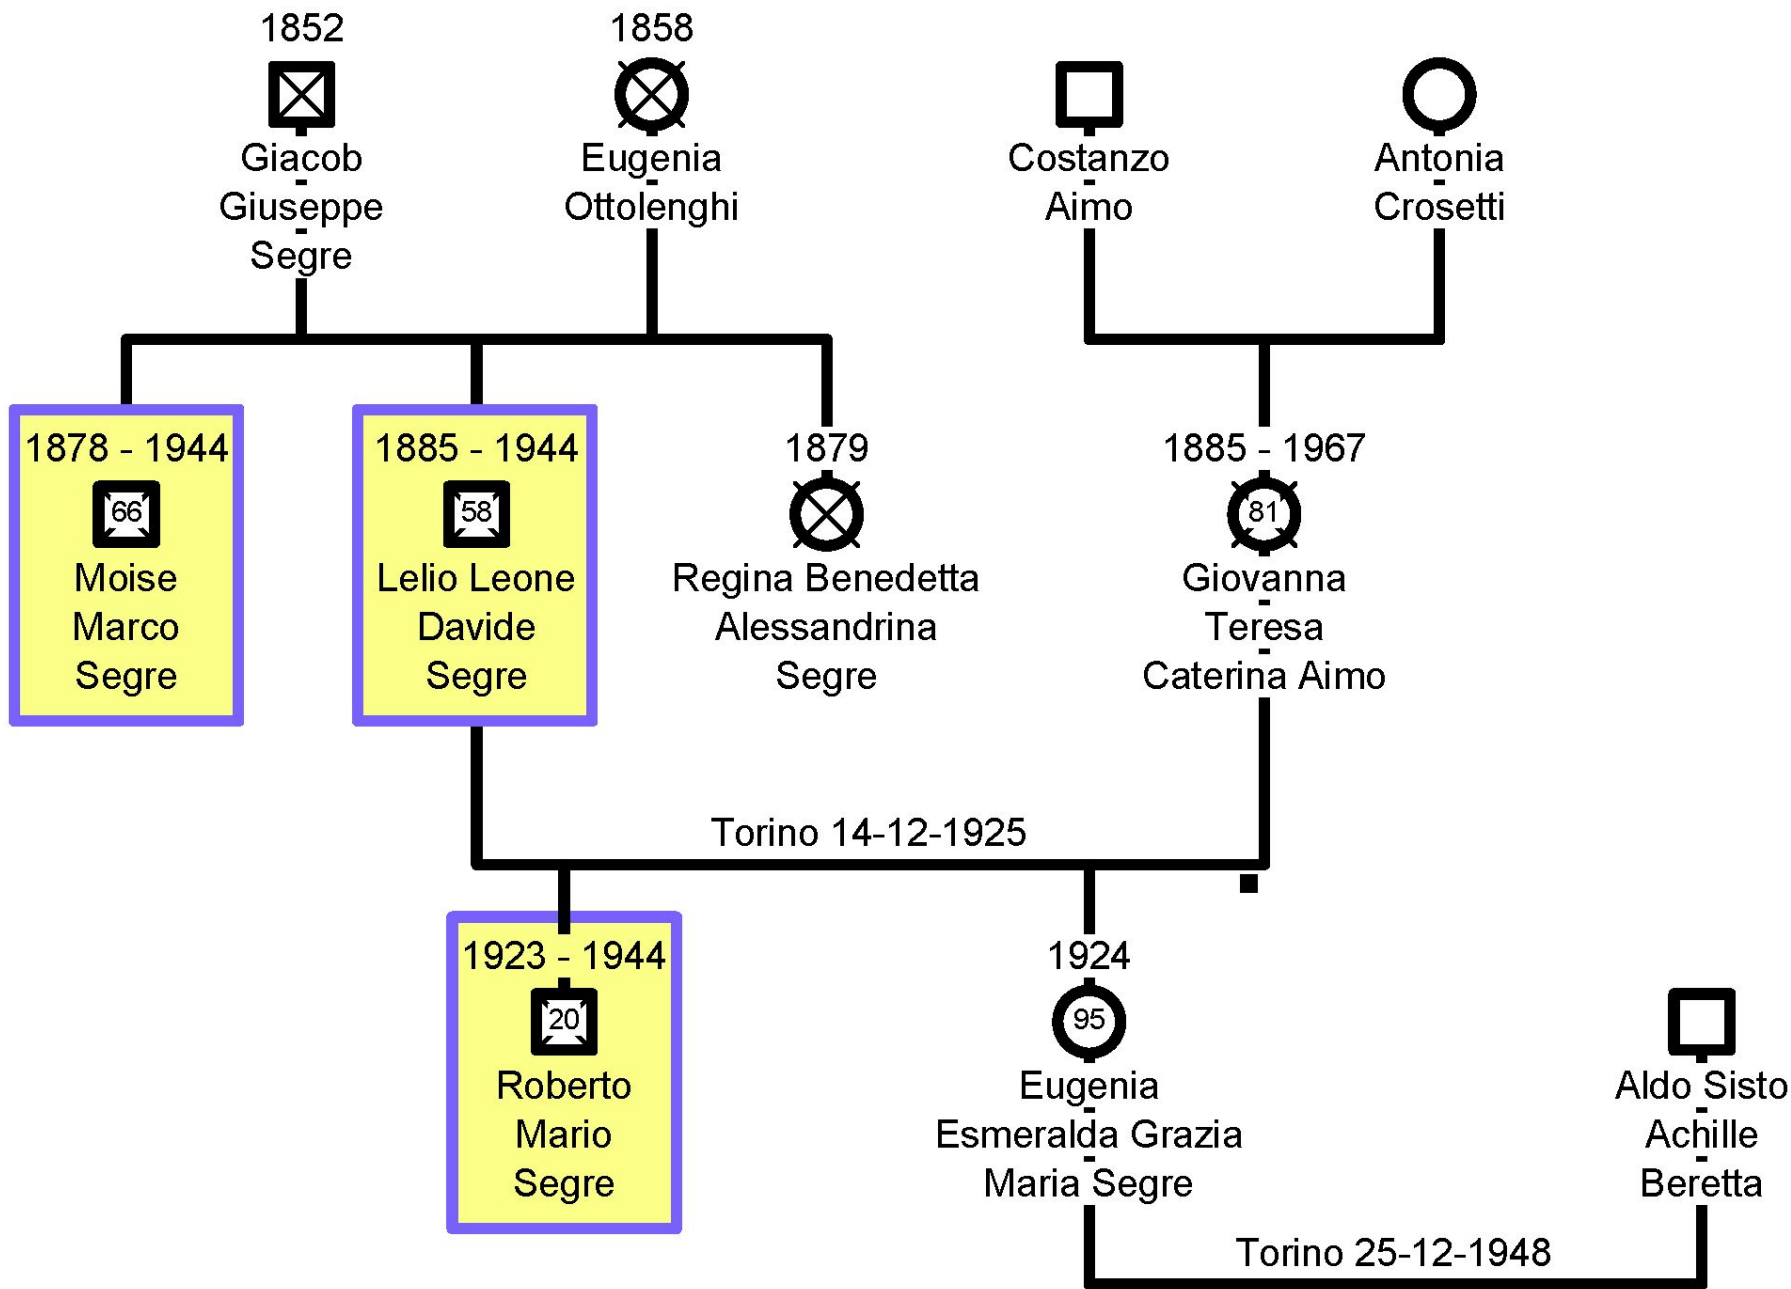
1852
Giacob Giuseppe Segre

1858
Eugenia Ottolenghi

Costanzo Aimo

Antonia Crosetti

1878 - 1944
66
Moise Marco Segre

1885 - 1944
58
Lelio Leone Davide Segre

1879
Regina Benedetta Alessandrina Segre

1885 - 1967
81
Giovanna Teresa Caterina Aimo

Torino 14-12-1925

1923 - 1944
20
Roberto Mario Segre

1924
95
Eugenia Esmeralda Grazia Maria Segre

Aldo Sisto Achille Beretta

Torino 25-12-1948